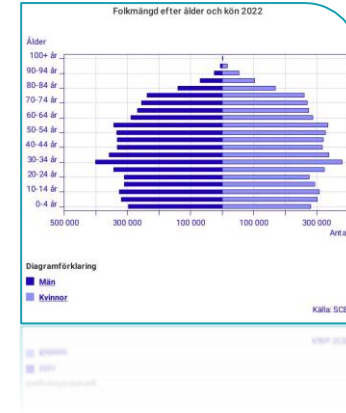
Folkmängd efter ålder och kön 2022

Ålder

100+ år

90-94 år

80-84 år

70-74 år

60-64 år

50-54 år

40-44 år

30-34 år

20-24 år

10-14 år

0-4 år

500 000

300 000

100 000

100 000

300 000

Anta

Diagramförklaring

Män

Kvinnor

Källa: SCE